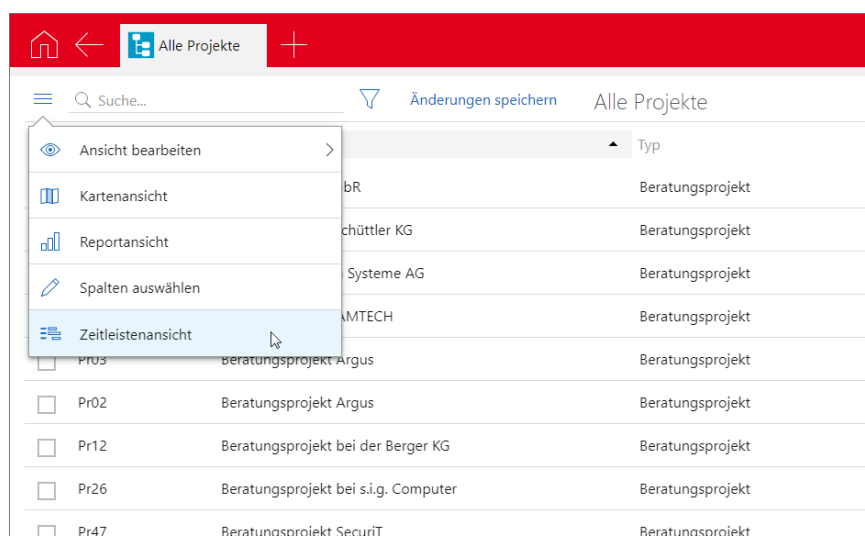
Alle Projekte

Suche...

Änderungen speichern

Alle Projekte

Ansicht bearbeiten

Kartenansicht

Reportansicht

Spalten auswählen

Zeitleistenansicht

Typ

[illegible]bR Beratungsprojekt

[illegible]chüttler KG Beratungsprojekt

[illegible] Systeme AG Beratungsprojekt

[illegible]AMTECH Beratungsprojekt

| | | |
|---|---|---|
| Pr03 | Beratungsprojekt Argus | Beratungsprojekt |
| Pr02 | Beratungsprojekt Argus | Beratungsprojekt |
| Pr12 | Beratungsprojekt bei der Berger KG | Beratungsprojekt |
| Pr26 | Beratungsprojekt bei s.i.g. Computer | Beratungsprojekt |
| Pr47 | Beratungsprojekt SecuriT | Beratungsprojekt |